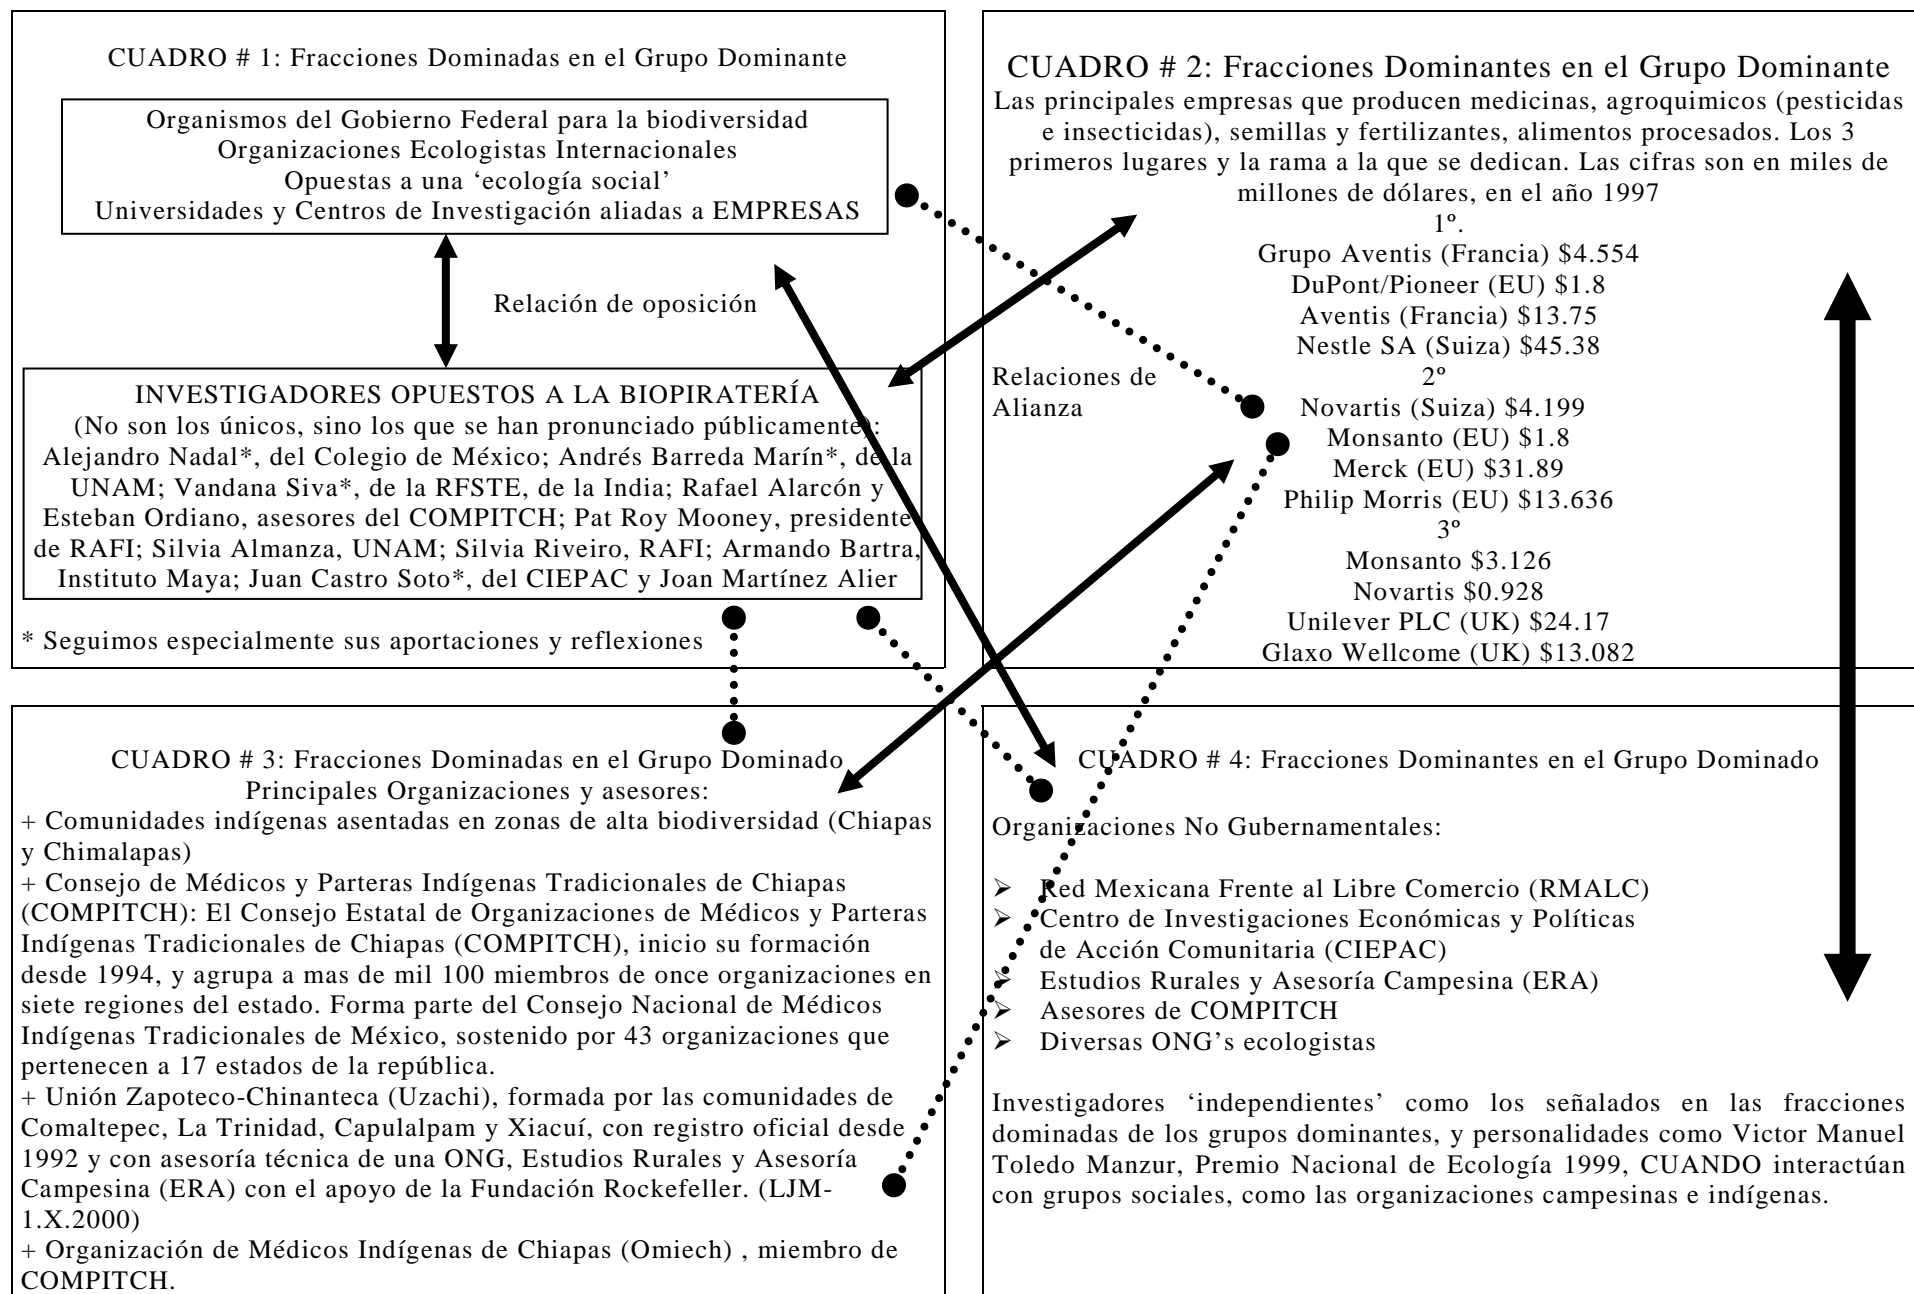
CUADRO # 1: Fracciones Dominadas en el Grupo Dominante

Organismos del Gobierno Federal para la biodiversidad
Organizaciones Ecologistas Internacionales
Opuestas a una 'ecología social'
Universidades y Centros de Investigación aliadas a EMPRESAS

Relación de oposición

INVESTIGADORES OPUESTOS A LA BIOPIRATERÍA
(No son los únicos, sino los que se han pronunciado públicamente):
Alejandro Nadal*, del Colegio de México; Andrés Barreda Marín*, de la UNAM; Vandana Siva*, de la RFSTE, de la India; Rafael Alarcón y Esteban Ordiano, asesores del COMPITCH; Pat Roy Mooney, presidente de RAFI; Silvia Almanza, UNAM; Silvia Riveiro, RAFI; Armando Bartra, Instituto Maya; Juan Castro Soto*, del CIEPAC y Joan Martínez Alier

* Seguimos especialmente sus aportaciones y reflexiones

CUADRO # 2: Fracciones Dominantes en el Grupo Dominante
Las principales empresas que producen medicinas, agroquimicos (pesticidas e insecticidas), semillas y fertilizantes, alimentos procesados. Los 3 primeros lugares y la rama a la que se dedican. Las cifras son en miles de millones de dólares, en el año 1997
1º.
Grupo Aventis (Francia) $4.554
DuPont/Pioneer (EU) $1.8
Aventis (Francia) $13.75
Nestle SA (Suiza) $45.38
2º
Novartis (Suiza) $4.199
Monsanto (EU) $1.8
Merck (EU) $31.89
Philip Morris (EU) $13.636
3º
Monsanto $3.126
Novartis $0.928
Unilever PLC (UK) $24.17
Glaxo Wellcome (UK) $13.082

Relaciones de Alianza

CUADRO # 3: Fracciones Dominadas en el Grupo Dominado
Principales Organizaciones y asesores:
+ Comunidades indígenas asentadas en zonas de alta biodiversidad (Chiapas y Chimalapas)
+ Consejo de Médicos y Parteras Indígenas Tradicionales de Chiapas (COMPITCH): El Consejo Estatal de Organizaciones de Médicos y Parteras Indígenas Tradicionales de Chiapas (COMPITCH), inicio su formación desde 1994, y agrupa a mas de mil 100 miembros de once organizaciones en siete regiones del estado. Forma parte del Consejo Nacional de Médicos Indígenas Tradicionales de México, sostenido por 43 organizaciones que pertenecen a 17 estados de la república.
+ Unión Zapoteco-Chinanteca (Uzachi), formada por las comunidades de Comaltepec, La Trinidad, Capulalpam y Xiacuí, con registro oficial desde 1992 y con asesoría técnica de una ONG, Estudios Rurales y Asesoría Campesina (ERA) con el apoyo de la Fundación Rockefeller. (LJM-1.X.2000)
+ Organización de Médicos Indígenas de Chiapas (Omiech) , miembro de COMPITCH.

CUADRO # 4: Fracciones Dominantes en el Grupo Dominado

Organizaciones No Gubernamentales:

➢ Red Mexicana Frente al Libre Comercio (RMALC)
➢ Centro de Investigaciones Económicas y Políticas de Acción Comunitaria (CIEPAC)
➢ Estudios Rurales y Asesoría Campesina (ERA)
➢ Asesores de COMPITCH
➢ Diversas ONG's ecologistas

Investigadores 'independientes' como los señalados en las fracciones dominadas de los grupos dominantes, y personalidades como Victor Manuel Toledo Manzur, Premio Nacional de Ecología 1999, CUANDO interactúan con grupos sociales, como las organizaciones campesinas e indígenas.